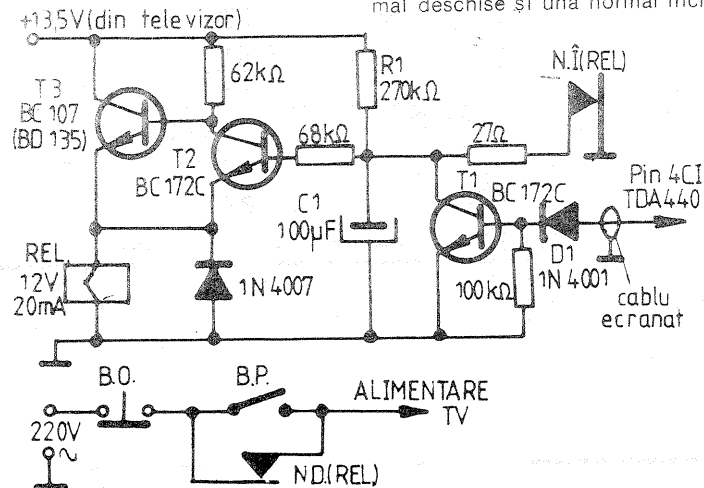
+13,5V(din televizor)

mai deschise şi una normal înc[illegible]

62kΩ

R1
270kΩ

N.Î(REL)

T3
BC 107
(BD 135)

T2
BC 172C

68kΩ

27Ω

Pin 4CI
TDA440

T1

BC 172C

C1
100µF

D1
1N 4001

REL
12V
20mA

1N 4007

100kΩ

cablu
ecranat

B.O.

B.P.

ALIMENTARE
TV

220V
~

N.D.(REL)